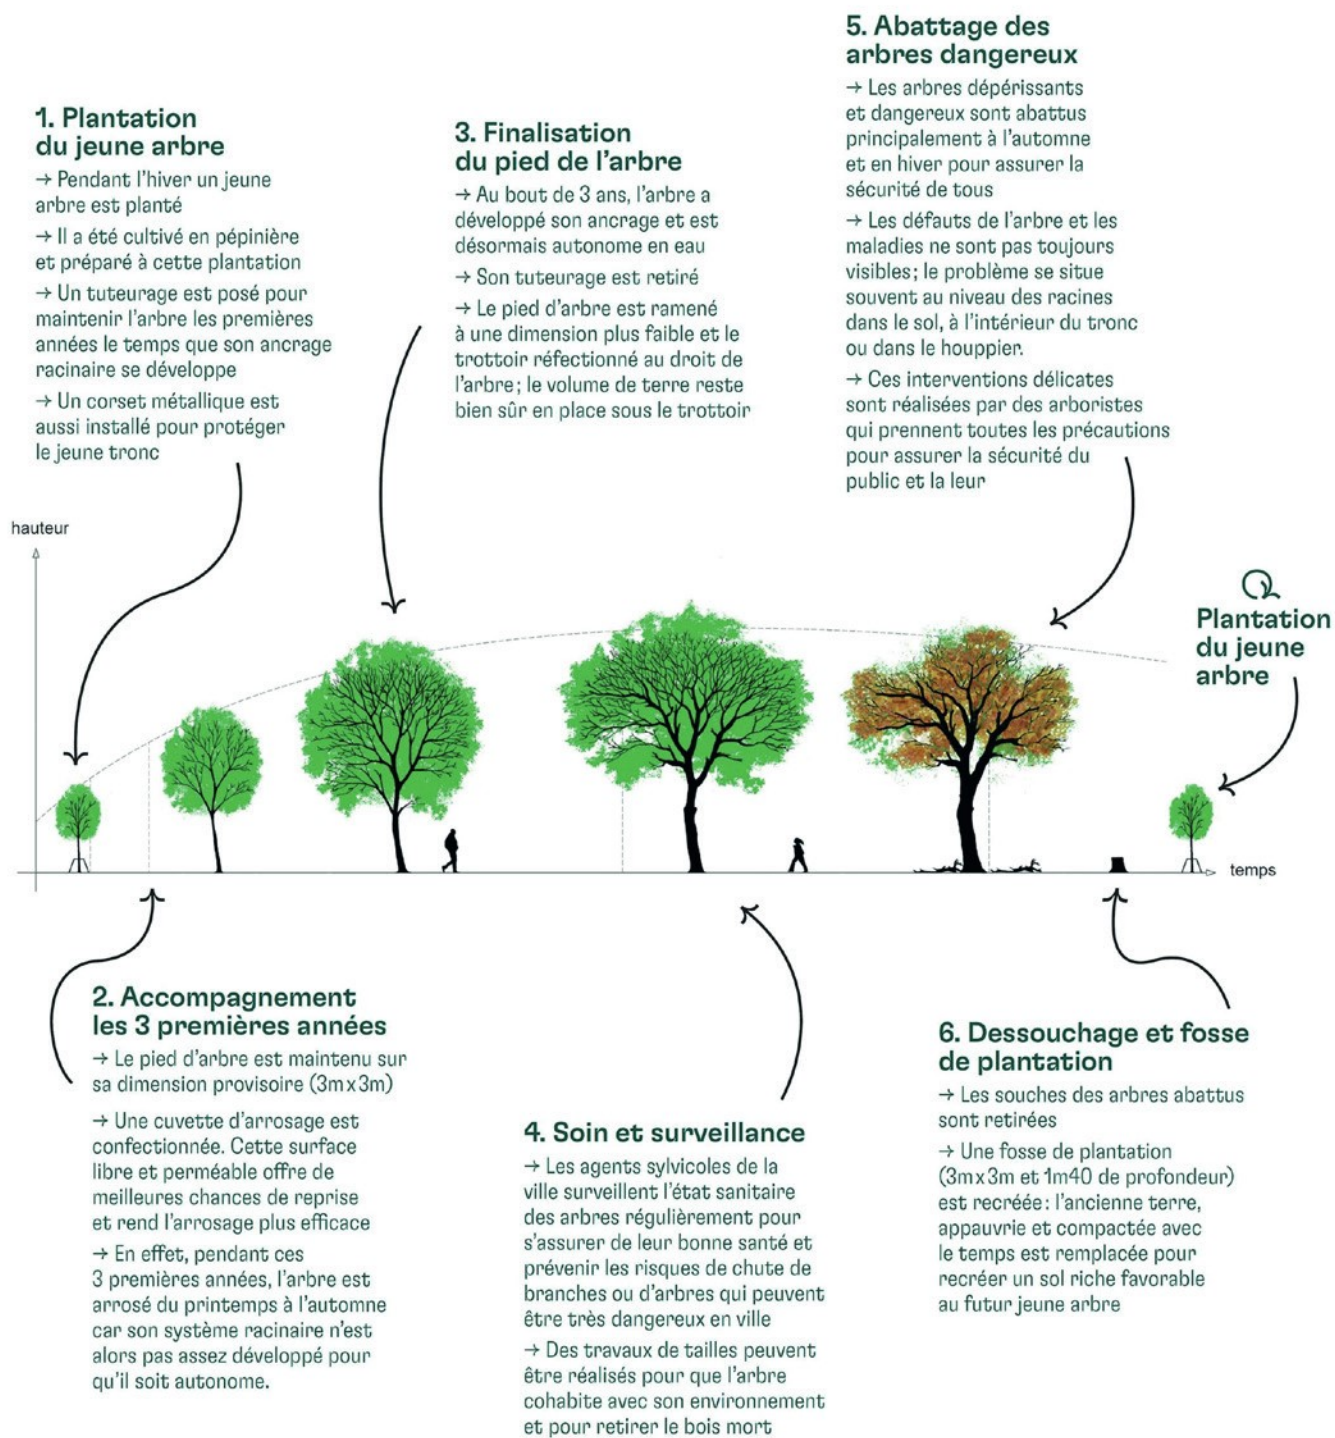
1. Plantation du jeune arbre

→ Pendant l'hiver un jeune arbre est planté

→ Il a été cultivé en pépinière et préparé à cette plantation

→ Un tuteurage est posé pour maintenir l'arbre les premières années le temps que son ancrage racinaire se développe

→ Un corset métallique est aussi installé pour protéger le jeune tronc

3. Finalisation du pied de l'arbre

→ Au bout de 3 ans, l'arbre a développé son ancrage et est désormais autonome en eau

→ Son tuteurage est retiré

→ Le pied d'arbre est ramené à une dimension plus faible et le trottoir réfectionné au droit de l'arbre; le volume de terre reste bien sûr en place sous le trottoir

5. Abattage des arbres dangereux

→ Les arbres dépérissants et dangereux sont abattus principalement à l'automne et en hiver pour assurer la sécurité de tous

→ Les défauts de l'arbre et les maladies ne sont pas toujours visibles; le problème se situe souvent au niveau des racines dans le sol, à l'intérieur du tronc ou dans le houppier.

→ Ces interventions délicates sont réalisées par des arboristes qui prennent toutes les précautions pour assurer la sécurité du public et la leur

hauteur

Plantation du jeune arbre

temps

2. Accompagnement les 3 premières années

→ Le pied d'arbre est maintenu sur sa dimension provisoire (3m x 3m)

→ Une cuvette d'arrosage est confectionnée. Cette surface libre et perméable offre de meilleures chances de reprise et rend l'arrosage plus efficace

→ En effet, pendant ces 3 premières années, l'arbre est arrosé du printemps à l'automne car son système racinaire n'est alors pas assez développé pour qu'il soit autonome.

4. Soin et surveillance

→ Les agents sylvicoles de la ville surveillent l'état sanitaire des arbres régulièrement pour s'assurer de leur bonne santé et prévenir les risques de chute de branches ou d'arbres qui peuvent être très dangereux en ville

→ Des travaux de tailles peuvent être réalisés pour que l'arbre cohabite avec son environnement et pour retirer le bois mort

6. Dessouchage et fosse de plantation

→ Les souches des arbres abattus sont retirées

→ Une fosse de plantation (3m x 3m et 1m40 de profondeur) est recréée : l'ancienne terre, appauvrie et compactée avec le temps est remplacée pour recréer un sol riche favorable au futur jeune arbre